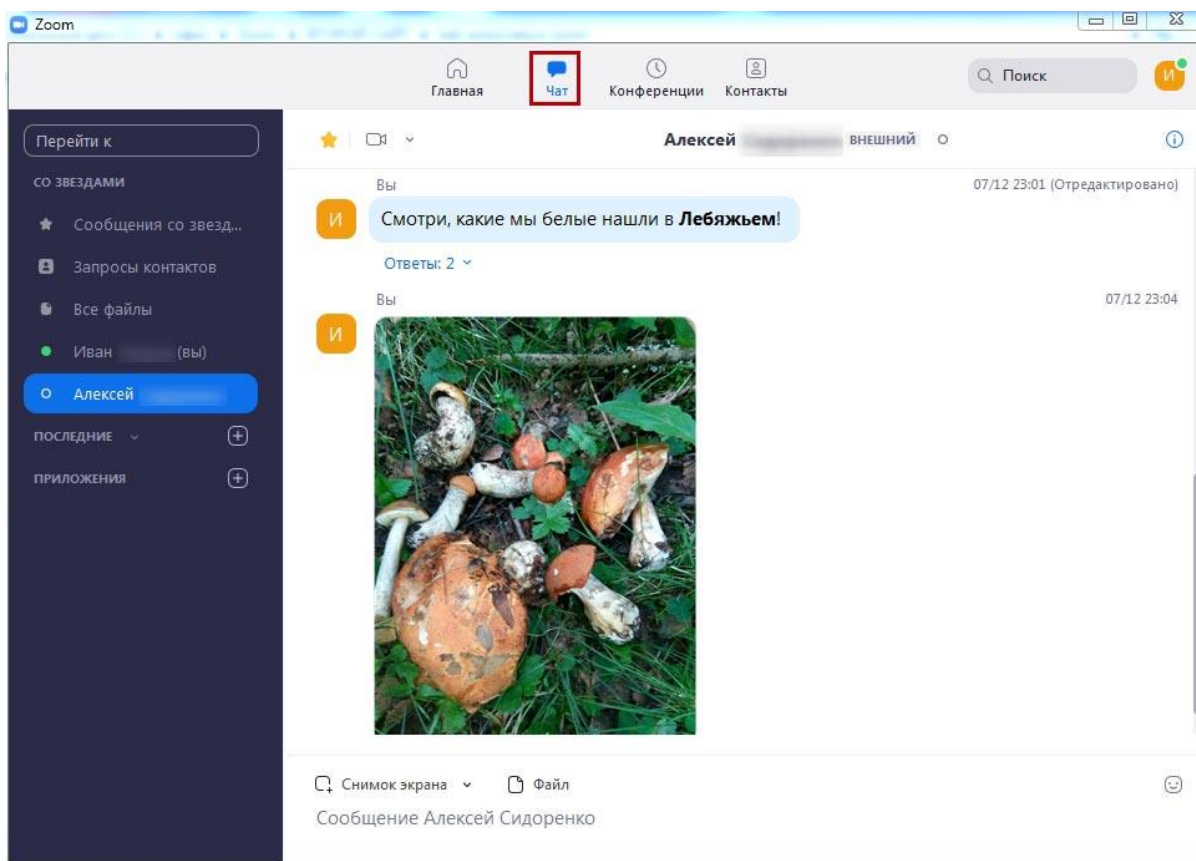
Zoom

Главная
Чат
Конференции
Контакты
Поиск
И

Перейти к
СО ЗВЕЗДАМИ
Сообщения со звезд...
Запросы контактов
Все файлы
Иван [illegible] (вы)
Алексей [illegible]
ПОСЛЕДНИЕ
ПРИЛОЖЕНИЯ

Алексей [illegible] ВНЕШНИЙ

Вы
07/12 23:01 (Отредактировано)
И
Смотри, какие мы белые нашли в **Лебяжьем**!
Ответы: 2

Вы
07/12 23:04
И

Снимок экрана
Файл
Сообщение Алексей Сидоренко